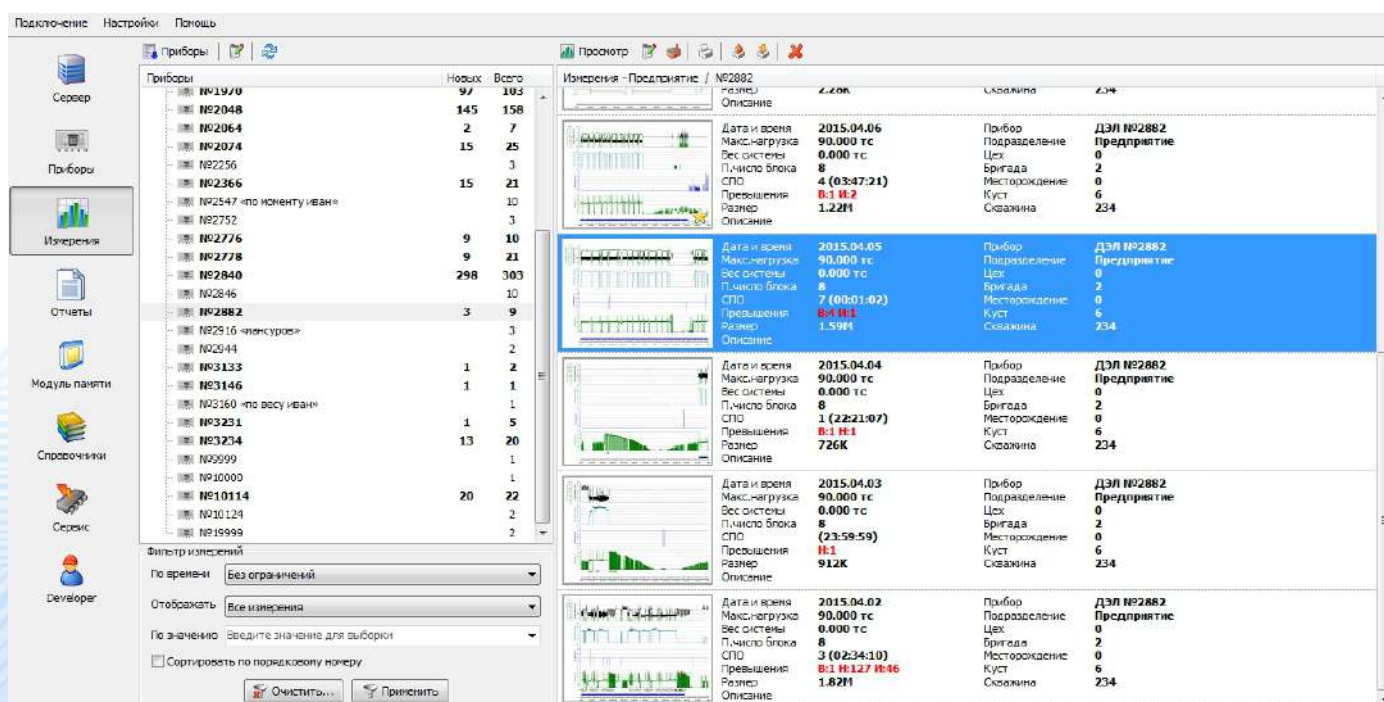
Подключение Настройки Помощь

Сервер

Приборы

Измерения

Отчеты

Модуль памяти

Справочники

Сервис

Developer

Приборы

| Приборы | Новых | Всего |
|---|---|---|
| №1970 | 97 | 103 |
| №2048 | 145 | 158 |
| №2064 | 2 | 7 |
| №2074 | 15 | 25 |
| №2256 | | 3 |
| №2366 | 15 | 21 |
| №2547 «по моменту иван» | | 10 |
| №2752 | | 3 |
| №2776 | 9 | 10 |
| №2778 | 9 | 21 |
| №2840 | 298 | 303 |
| №2846 | | 10 |
| №2882 | 3 | 9 |
| №2916 «менсуров» | | 3 |
| №2944 | | 2 |
| №3133 | 1 | 2 |
| №3146 | 1 | 1 |
| №3160 «по весу иван» | | 1 |
| №3231 | 1 | 5 |
| №3234 | 13 | 20 |
| №9999 | | 1 |
| №10000 | | 1 |
| №10114 | 20 | 22 |
| №10124 | | 2 |
| №19999 | | 2 |

Фильтр измерений

По времени Без ограничений

Отображать Все измерения

По значению Введите значение для выборки

Сортировать по порядковому номеру

Очистить... Применить

Просмотр

Измерения - Предприятие / №2882

Размер 2.28K Скважина 234
Описание

Дата и время 2015.04.06 Прибор ДЭЛ №2882
Макс.нагрузка 90.000 тс Подразделение Предприятие
Вес системы 0.000 тс Цех 0
П.число блока 8 Бригада 2
СПО 4 (03:47:21) Месторождение 0
Превышения В:1 Н:2 Куст 6
Размер 1.22M Скважина 234
Описание

Дата и время 2015.04.05 Прибор ДЭЛ №2882
Макс.нагрузка 90.000 тс Подразделение Предприятие
Вес системы 0.000 тс Цех 0
П.число блока 8 Бригада 2
СПО 7 (00:01:02) Месторождение 0
Превышения В:4 Н:1 Куст 6
Размер 1.59M Скважина 234
Описание

Дата и время 2015.04.04 Прибор ДЭЛ №2882
Макс.нагрузка 90.000 тс Подразделение Предприятие
Вес системы 0.000 тс Цех 0
П.число блока 8 Бригада 2
СПО 1 (22:21:07) Месторождение 0
Превышения В:1 Н:1 Куст 6
Размер 726K Скважина 234
Описание

Дата и время 2015.04.03 Прибор ДЭЛ №2882
Макс.нагрузка 90.000 тс Подразделение Предприятие
Вес системы 0.000 тс Цех 0
П.число блока 8 Бригада 2
СПО (23:59:59) Месторождение 0
Превышения Н:1 Куст 6
Размер 912K Скважина 234
Описание

Дата и время 2015.04.02 Прибор ДЭЛ №2882
Макс.нагрузка 90.000 тс Подразделение Предприятие
Вес системы 0.000 тс Цех 0
П.число блока 8 Бригада 2
СПО 3 (02:34:10) Месторождение 0
Превышения В:1 Н:127 И:46 Куст 6
Размер 1.82M Скважина 234
Описание